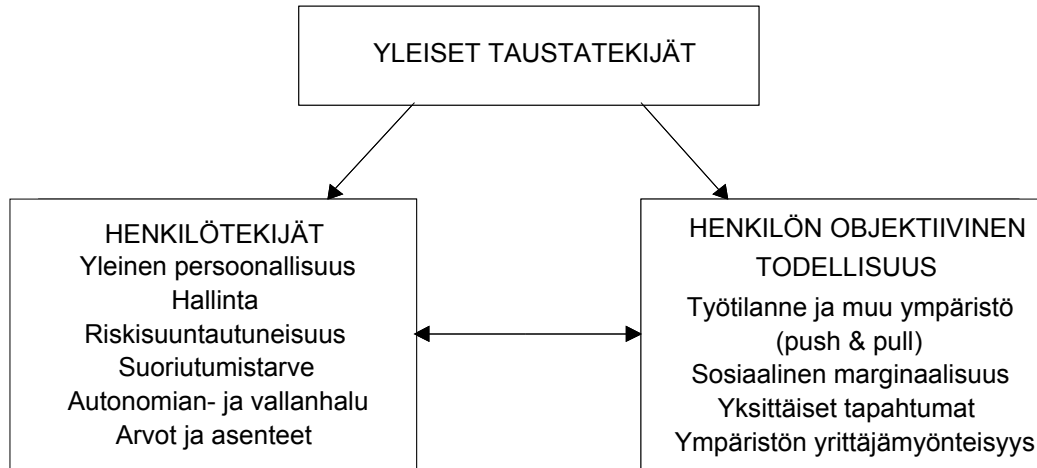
YLEISET TAUSTATEKIJÄT

HENKILÖTEKIJÄT
Yleinen persoonallisuus
Hallinta
Riskisuuntautuneisuus
Suoriutumistarve
Autonomian- ja vallanhalu
Arvot ja asenteet

HENKILÖN OBJEKTIIVINEN TODELLISUUS
Työtilanne ja muu ympäristö (push & pull)
Sosiaalinen marginaalisuus
Yksittäiset tapahtumat
Ympäristön yrittäjämyönteisyys